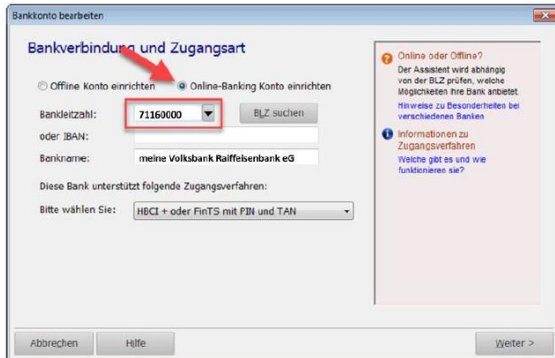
Bankkonto bearbeiten

Bankverbindung und Zugangsart

Offline Konto einrichten

Online-Banking Konto einrichten

Bankleitzahl: 71160000

BLZ suchen

oder IBAN:

Bankname: meine Volksbank Raiffeisenbank eG

Diese Bank unterstützt folgende Zugangsverfahren:

Bitte wählen Sie: HBCI + oder FinTS mit PIN und TAN

Online oder Offline?

Der Assistent wird abhängig von der BLZ prüfen, welche Möglichkeiten Ihre Bank anbietet.

Hinweise zu Besonderheiten bei verschiedenen Banken

Informationen zu Zugangsverfahren

Welche gibt es und wie funktionieren sie?

Abbrechen

Hilfe

Weiter >